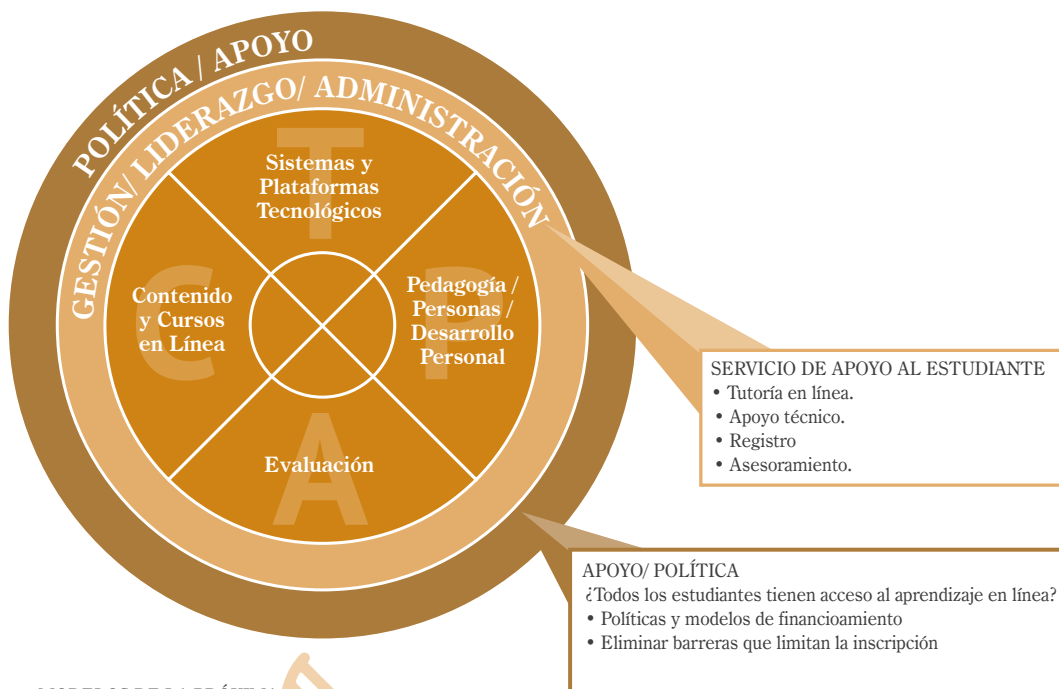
POLÍTICA / APOYO

GESTIÓN/ LIDERAZGO/ ADMINISTRACIÓN

T

Sistemas y Plataformas Tecnológicos

C

Contenido y Cursos en Línea

P

Pedagogía / Personas / Desarrollo Personal

A

Evaluación

SERVICIO DE APOYO AL ESTUDIANTE
• Tutoría en línea.
• Apoyo técnico.
• Registro
• Asesoramiento.

APOYO/ POLÍTICA
¿Todos los estudiantes tienen acceso al aprendizaje en línea?
• Políticas y modelos de financioamiento
• Eliminar barreras que limitan la inscripción

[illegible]